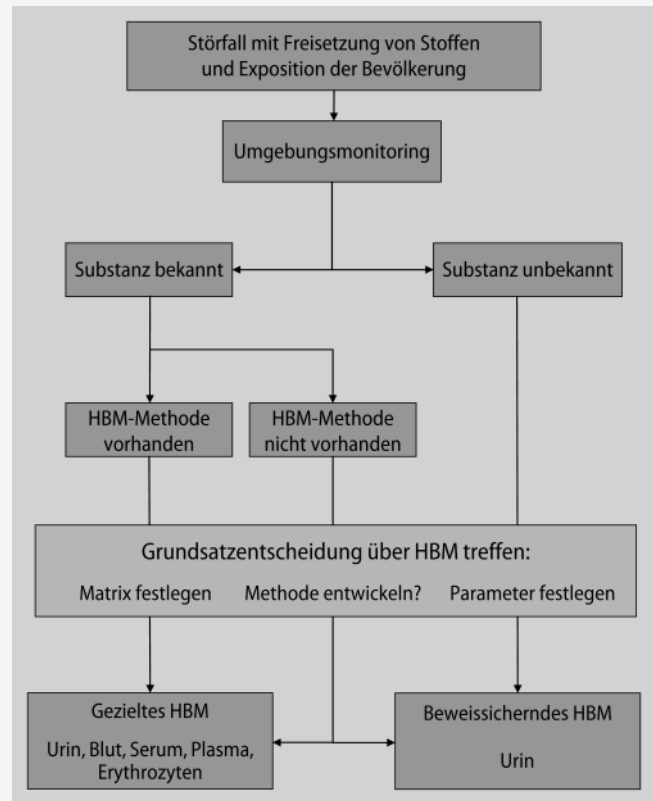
Störfall mit Freisetzung von Stoffen und Exposition der Bevölkerung

Umgebungsmonitoring

Substanz bekannt

Substanz unbekannt

HBM-Methode vorhanden

HBM-Methode nicht vorhanden

Grundsatzentscheidung über HBM treffen:

Matrix festlegen

Methode entwickeln?

Parameter festlegen

Gezieltes HBM

Urin, Blut, Serum, Plasma, Erythrozyten

Beweissicherndes HBM

Urin